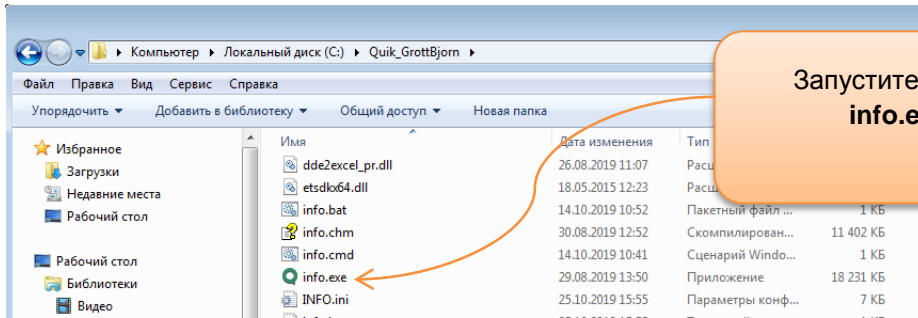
Компьютер ▸ Локальный диск (C:) ▸ Quik_GrottBjorn ▸

Файл Правка Вид Сервис Справка

Упорядочить ▾ Добавить в библиотеку ▾ Общий доступ ▾ Новая папка

Запустите
info.e

Избранное
Загрузки
Недавние места
Рабочий стол

Рабочий стол
Библиотеки
Видео

| Имя | Дата изменения | Тип | |
|---|---|---|---|
| dde2excel_pr.dll | 26.08.2019 11:07 | Расш | |
| etsdkx64.dll | 18.05.2015 12:23 | Расш | |
| info.bat | 14.10.2019 10:52 | Пакетный файл ... | 1 КБ |
| info.chm | 30.08.2019 12:52 | Скомпилирован... | 11 402 КБ |
| info.cmd | 14.10.2019 10:41 | Сценарий Windo... | 1 КБ |
| info.exe | 29.08.2019 13:50 | Приложение | 18 231 КБ |
| INFO.ini | 25.10.2019 15:55 | Параметры конф... | 7 КБ |
| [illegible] | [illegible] | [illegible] | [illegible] |